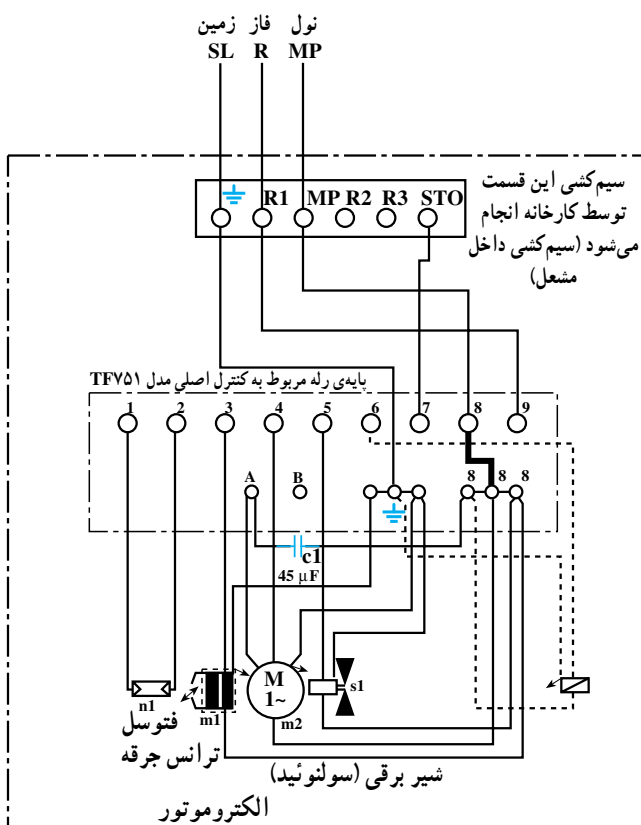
زمین فاز نول
SL R MP

R1 MP R2 R3 STO

سیم‌کشی این قسمت توسط کارخانه انجام می‌شود (سیم‌کشی داخل مشعل)

پایه‌ی رله مربوط به کنترل اصلی مدل TF۷۵۱

1 2 3 4 5 6 7 8 9

A B

8 8 8

c1
45 μF

M
1~

s1

n1

m1

m2

فتوسل

ترانس جرقه

شیر برقی (سولنوئید)

الکتروموتور